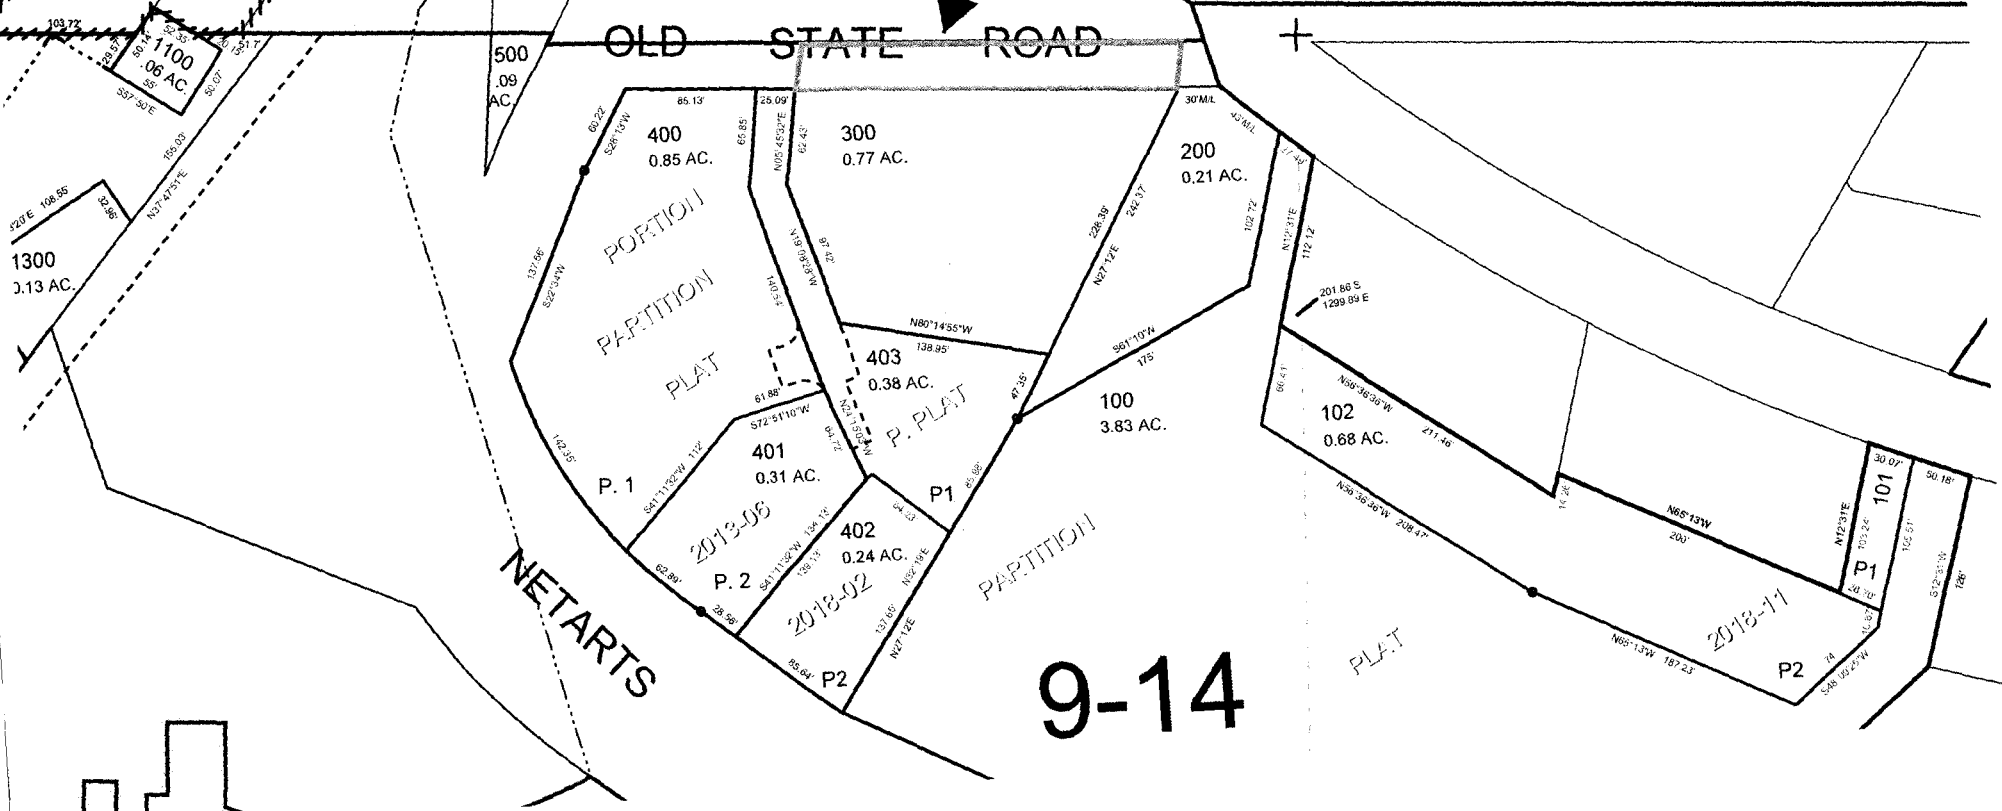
OLD STATE ROAD

103.72'
28.57'
50.14'
52.35'
1100
.06 AC.
55'
S57°50'E
50.07'
13.51'
155.03'
N37°47'51"E
°20'E 108.55'
32.96'
1300
0.13 AC.

500
.09
AC.

400
0.85 AC.
85.13'
60.22'
S28°13'W
65.85'
25.09'
N05°45'32"E
137.56'
S22°34'W
PORTION
PARTITION
PLAT
61.88'
S72°51'10"W
142.35'
P. 1

300
0.77 AC.
62.43'
91.25'
N08°57'W
141.54'
N80°14'55"W
138.95'
403
0.38 AC.
N24°15'55"W
P. PLAT

401
0.31 AC.
84.72'
S41°11'32"W 112'
2013-06
P. 2
62.89'
28.56'

402
0.24 AC.
S41°11'32"W 134.13'
139.13'
2018-02
64.03'
N22°19'E
137.65'
N27°12'E
85.64'
P2
P1
85.98'
47.35'

200
0.21 AC.
30'M/L
43'M/L
228.39'
242.17'
N27°12'E
102.72'
S61°10'W
175'
100
3.83 AC.
PARTITION

9-14

NETARTS

N12°31'E
112.12
201.86 S
1299.89 E
102
0.68 AC.
N58°38'36"W
211.46'
86.41'
N58°38'36"W 208.47'
14.26'
N65°13'W
200'
PLAT
N65°13'W 187.23'
2018-11
30.07'
101
50.18'
N12°31'E
105.24'
155.51'
S12°31'W
126'
P1
26.70'
P2
S48°00'25"W